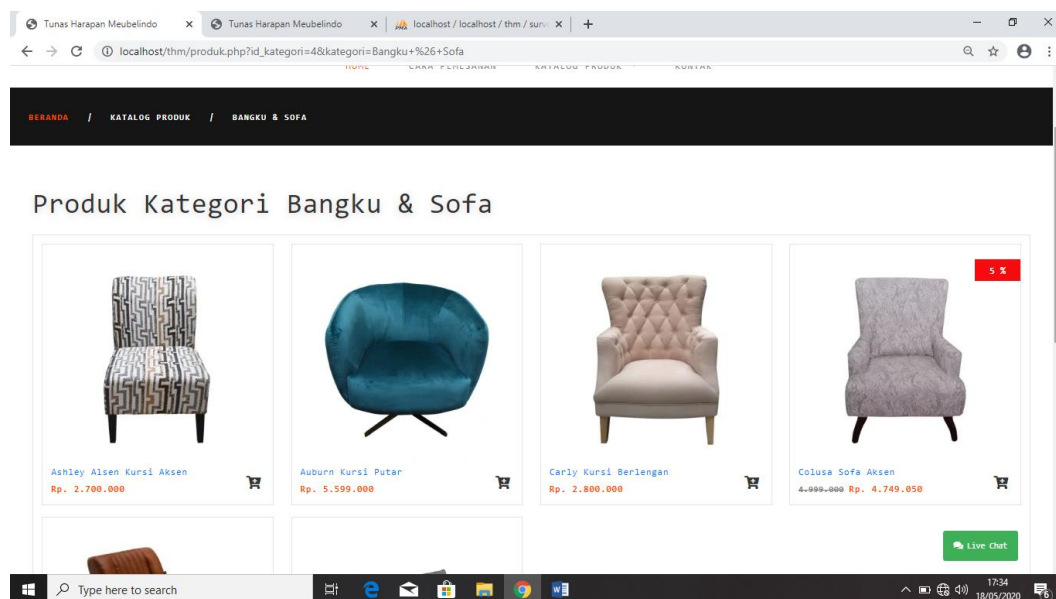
Tunas Harapan Meubelindo ×
Tunas Harapan Meubelindo ×
localhost / localhost / thm / surv ×
+

localhost/thm/produk.php?id_kategori=4&kategori=Bangku+%26+Sofa

HOME CARA PEMESANAN KATALOG PRODUK KONTAK

BERANDA / KATALOG PRODUK / BANGKU & SOFA

Produk Kategori Bangku & Sofa

Ashley Alsen Kursi Aksen
Rp. 2.700.000

Auburn Kursi Putar
Rp. 5.599.000

Carly Kursi Berlengan
Rp. 2.800.000

5 %
Colusa Sofa Aksen
4.999.000 Rp. 4.749.050

Live Chat

Type here to search

17:34
18/05/2020